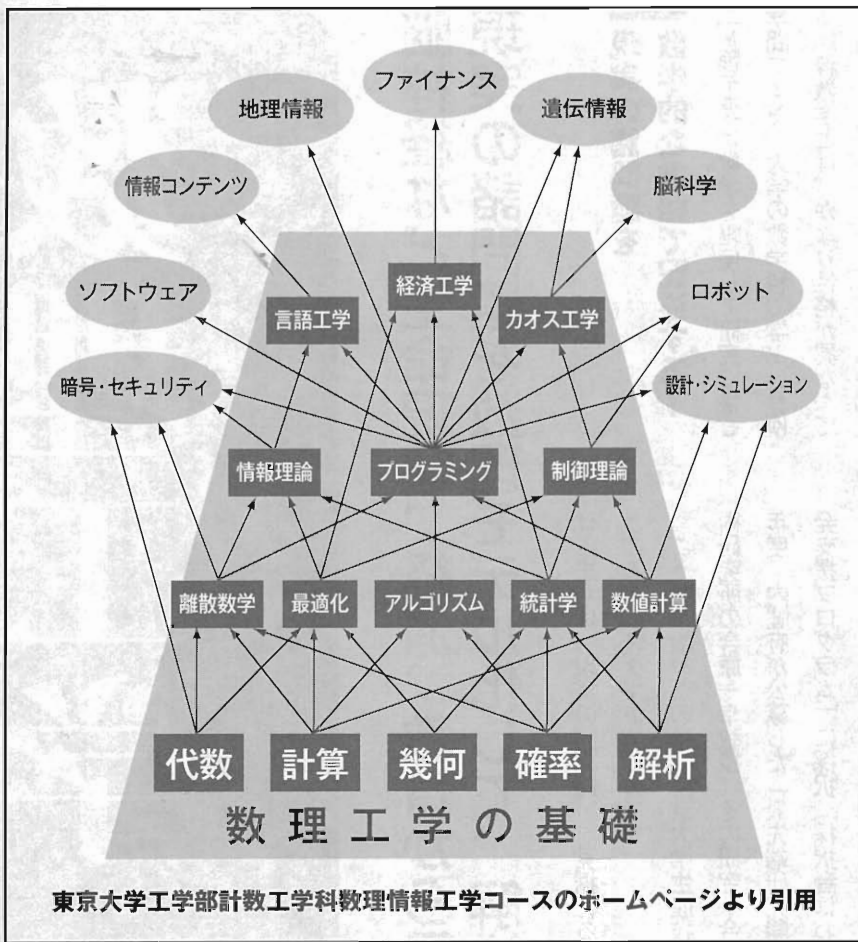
ファイナンス

地理情報

遺伝情報

情報コンテンツ

脳科学

経済工学

ソフトウェア

言語工学

カオス工学

ロボット

暗号・セキュリティ

設計・シミュレーション

情報理論

プログラミング

制御理論

離散数学

最適化

アルゴリズム

統計学

数値計算

代数

計算

幾何

確率

解析

数理工学の基礎

東京大学工学部計数工学科数理情報工学コースのホームページより引用